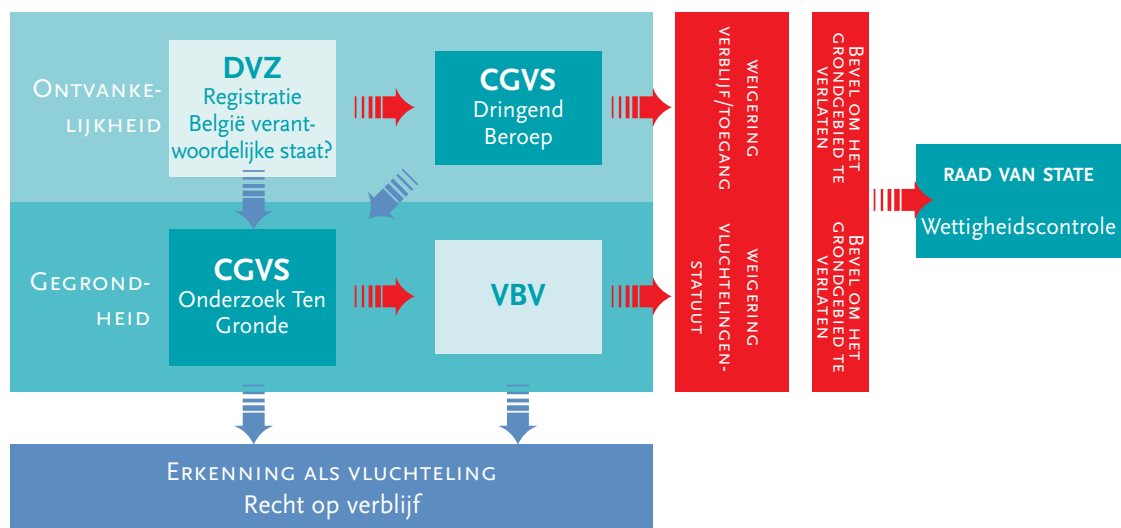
Ontvankelijkheid

DVZ
Registratie
België verantwoordelijke staat?

CGVS
Dringend Beroep

Gegrondheid

CGVS
Onderzoek Ten Gronde

VBV

Weigering verblijf/toegang

Weigering vluchtelingenstatuut

Bevel om het grondgebied te verlaten

Bevel om het grondgebied te verlaten

RAAD VAN STATE
Wettigheidscontrole

Erkenning als vluchteling
Recht op verblijf